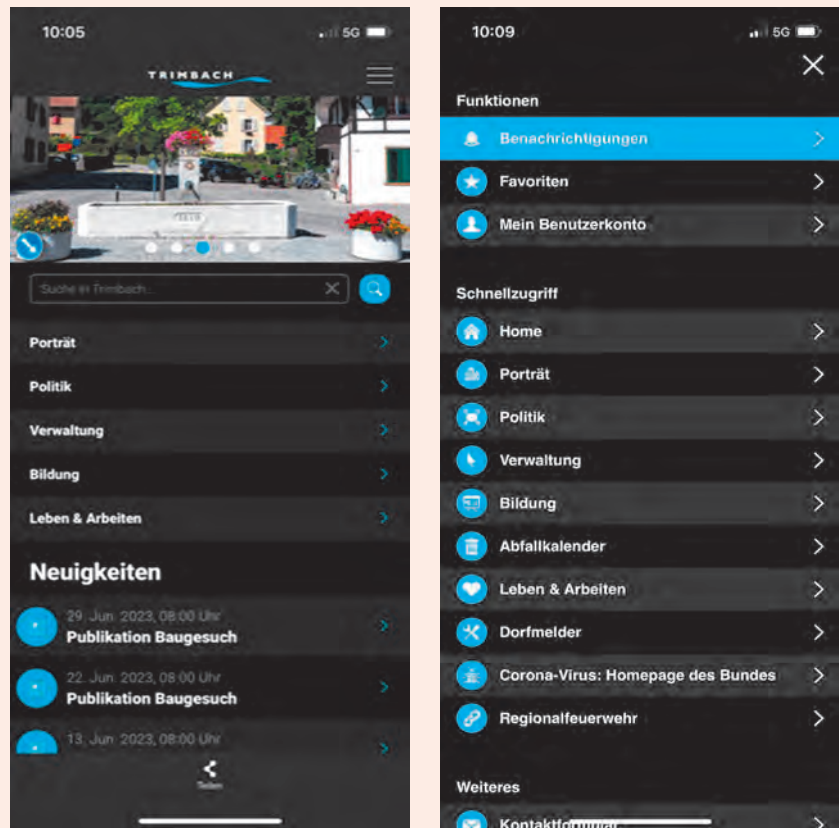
10:05

5G

TRIMBACH

Suche in Trimbach...

Porträt

Politik

Verwaltung

Bildung

Leben & Arbeiten

Neuigkeiten

29. Jun. 2023, 08:00 Uhr
Publikation Baugesuch

22. Jun. 2023, 08:00 Uhr
Publikation Baugesuch

13. Jun. 2023, 08:00 Uhr

Teilen

10:09

5G

Funktionen

Benachrichtigungen

Favoriten

Mein Benutzerkonto

Schnellzugriff

Home

Porträt

Politik

Verwaltung

Bildung

Abfallkalender

Leben & Arbeiten

Dorfmelder

Corona-Virus: Homepage des Bundes

Regionalfeuerwehr

Weiteres

Kontakt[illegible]